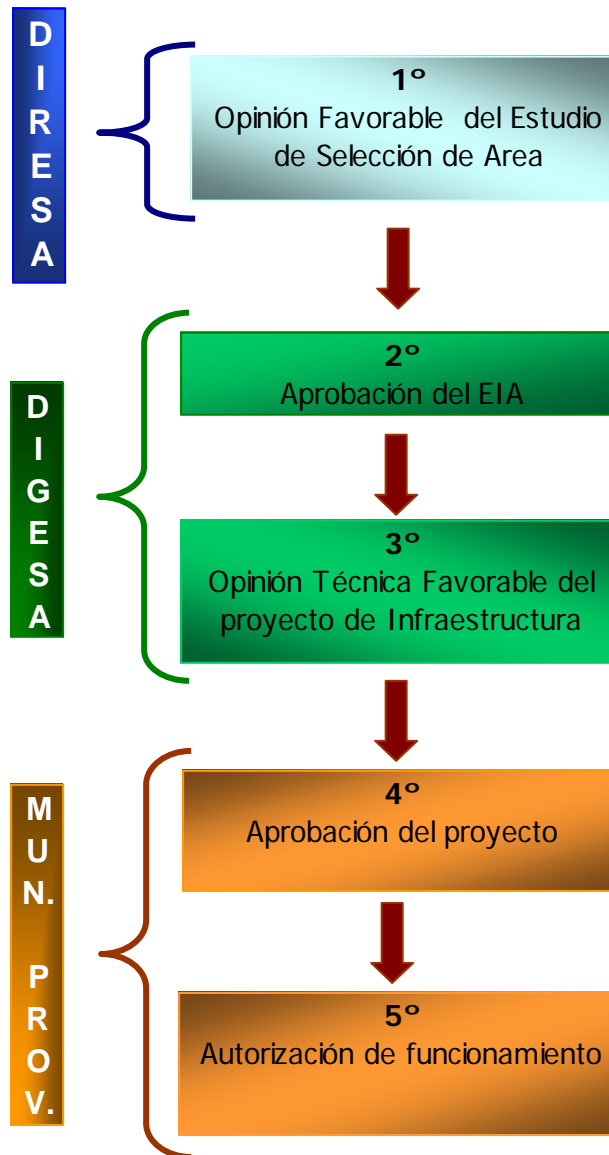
DIRESA

1°
Opinión Favorable del Estudio de Selección de Area

DIGESA

2°
Aprobación del EIA

3°
Opinión Técnica Favorable del proyecto de Infraestructura

MUN. PROV.

4°
Aprobación del proyecto

5°
Autorización de funcionamiento